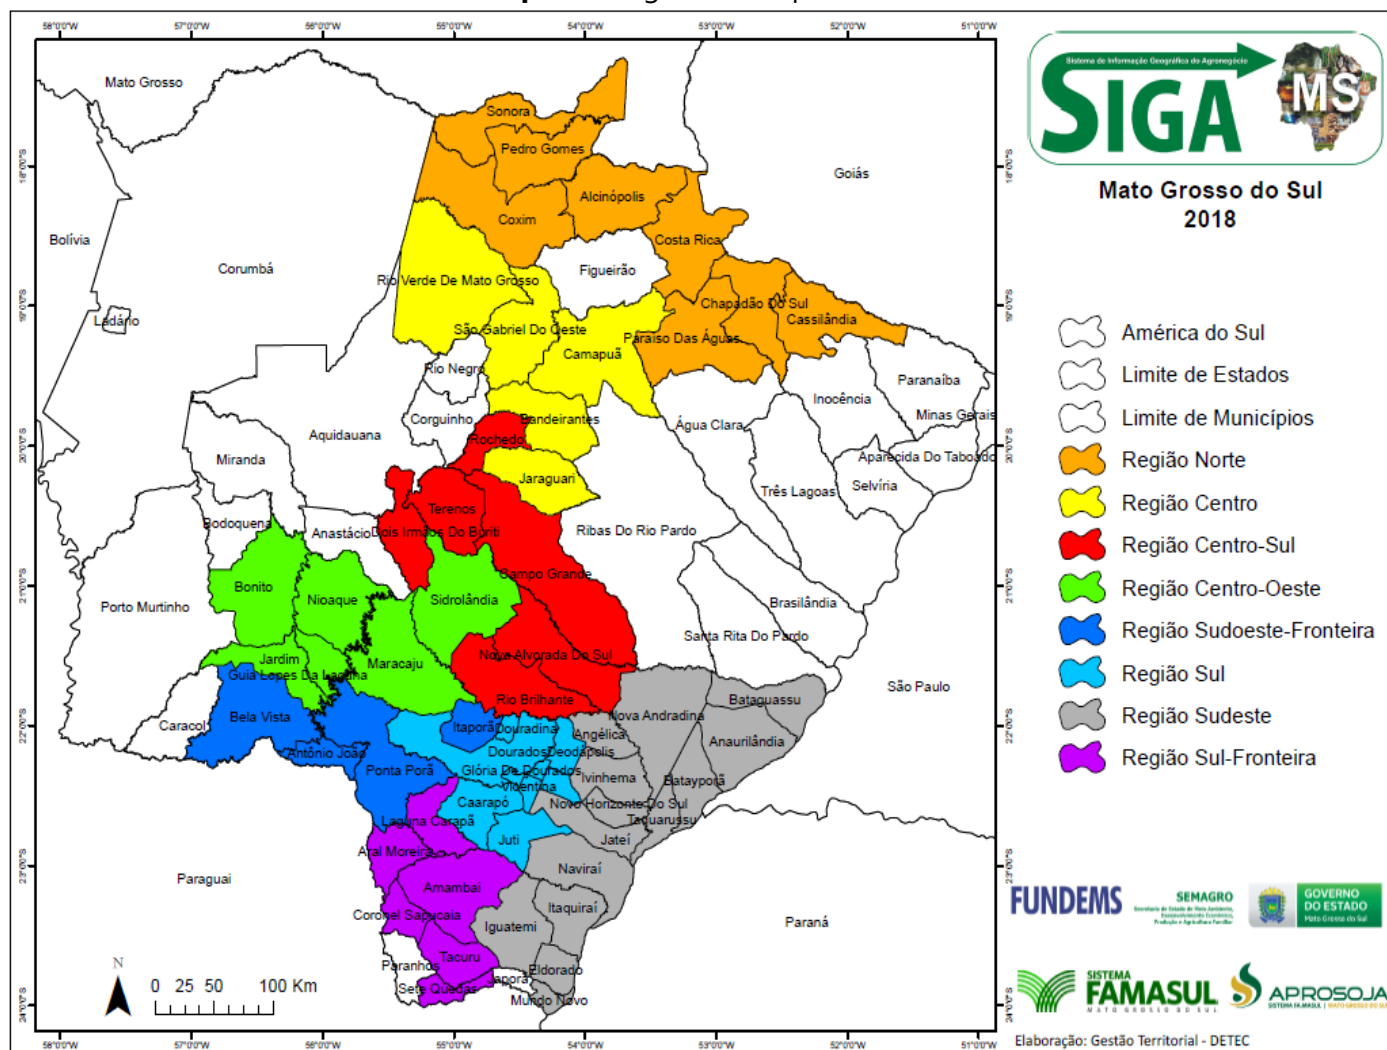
58°0'0"W 57°0'0"W 56°0'0"W 55°0'0"W 54°0'0"W 53°0'0"W 52°0'0"W 51°0'0"W

Mato Grosso
Goiás
Bolívia
Corumbá
Ladário
Sonora
Pedro Gomes
Alcinópolis
Coxim
Costa Rica
Figueirão
Rio Verde De Mato Grosso
Chapadão Do Sul
Cassilândia
São Gabriel Do Oeste
Paraíso Das Águas
Camapuã
Rio Negro
Paranaíba
Inocência
Minas Gerais
Corguinho
Bandeirantes
Água Clara
Aquidauana
Rochedo
Aparecida Do Taboado
Miranda
Jaraguari
Três Lagoas
Selvíria
Terenos
Bodoquena
Anastácio
Dois Irmãos Do Buriti
Ribas Do Rio Pardo
Campo Grande
Bonito
Nioaque
Sidrolândia
Brasilândia
Porto Murtinho
Santa Rita Do Pardo
Jardim
Maracaju
Nova Alvorada Do Sul
Guia Lopes Da Laguna
São Paulo
Caracol
Bela Vista
Rio Brilhante
Bataguassu
Nova Andradina
Itaporã
Douradina
Angélica
Anaurilândia
Antônio João
Dourados
Deodápolis
Ponta Porã
Glória De Dourados
Ivinhema
Batayporã
Vicentina
Caarapó
Novo Horizonte Do Sul
Taquarussu
Laguna Carapã
Juti
Jateí
Aral Moreira
Paraguai
Naviraí
Amambai
Coronel Sapucaia
Itaquiraí
Paraná
Iguatemi
Tacuru
Paranhos
Japorã
Eldorado
Sete Quedas
Mundo Novo

N
0 25 50 100 Km

18°0'0"S 19°0'0"S 20°0'0"S 21°0'0"S 22°0'0"S 23°0'0"S 24°0'0"S

Sistema de Informação Geográfica do Agronegócio
SIGA MS

Mato Grosso do Sul
2018

América do Sul
Limite de Estados
Limite de Municípios
Região Norte
Região Centro
Região Centro-Sul
Região Centro-Oeste
Região Sudoeste-Fronteira
Região Sul
Região Sudeste
Região Sul-Fronteira

FUNDEMS
SEMAGRO
GOVERNO DO ESTADO Mato Grosso do Sul
SISTEMA FAMASUL
APROSOJA

Elaboração: Gestão Territorial - DETEC